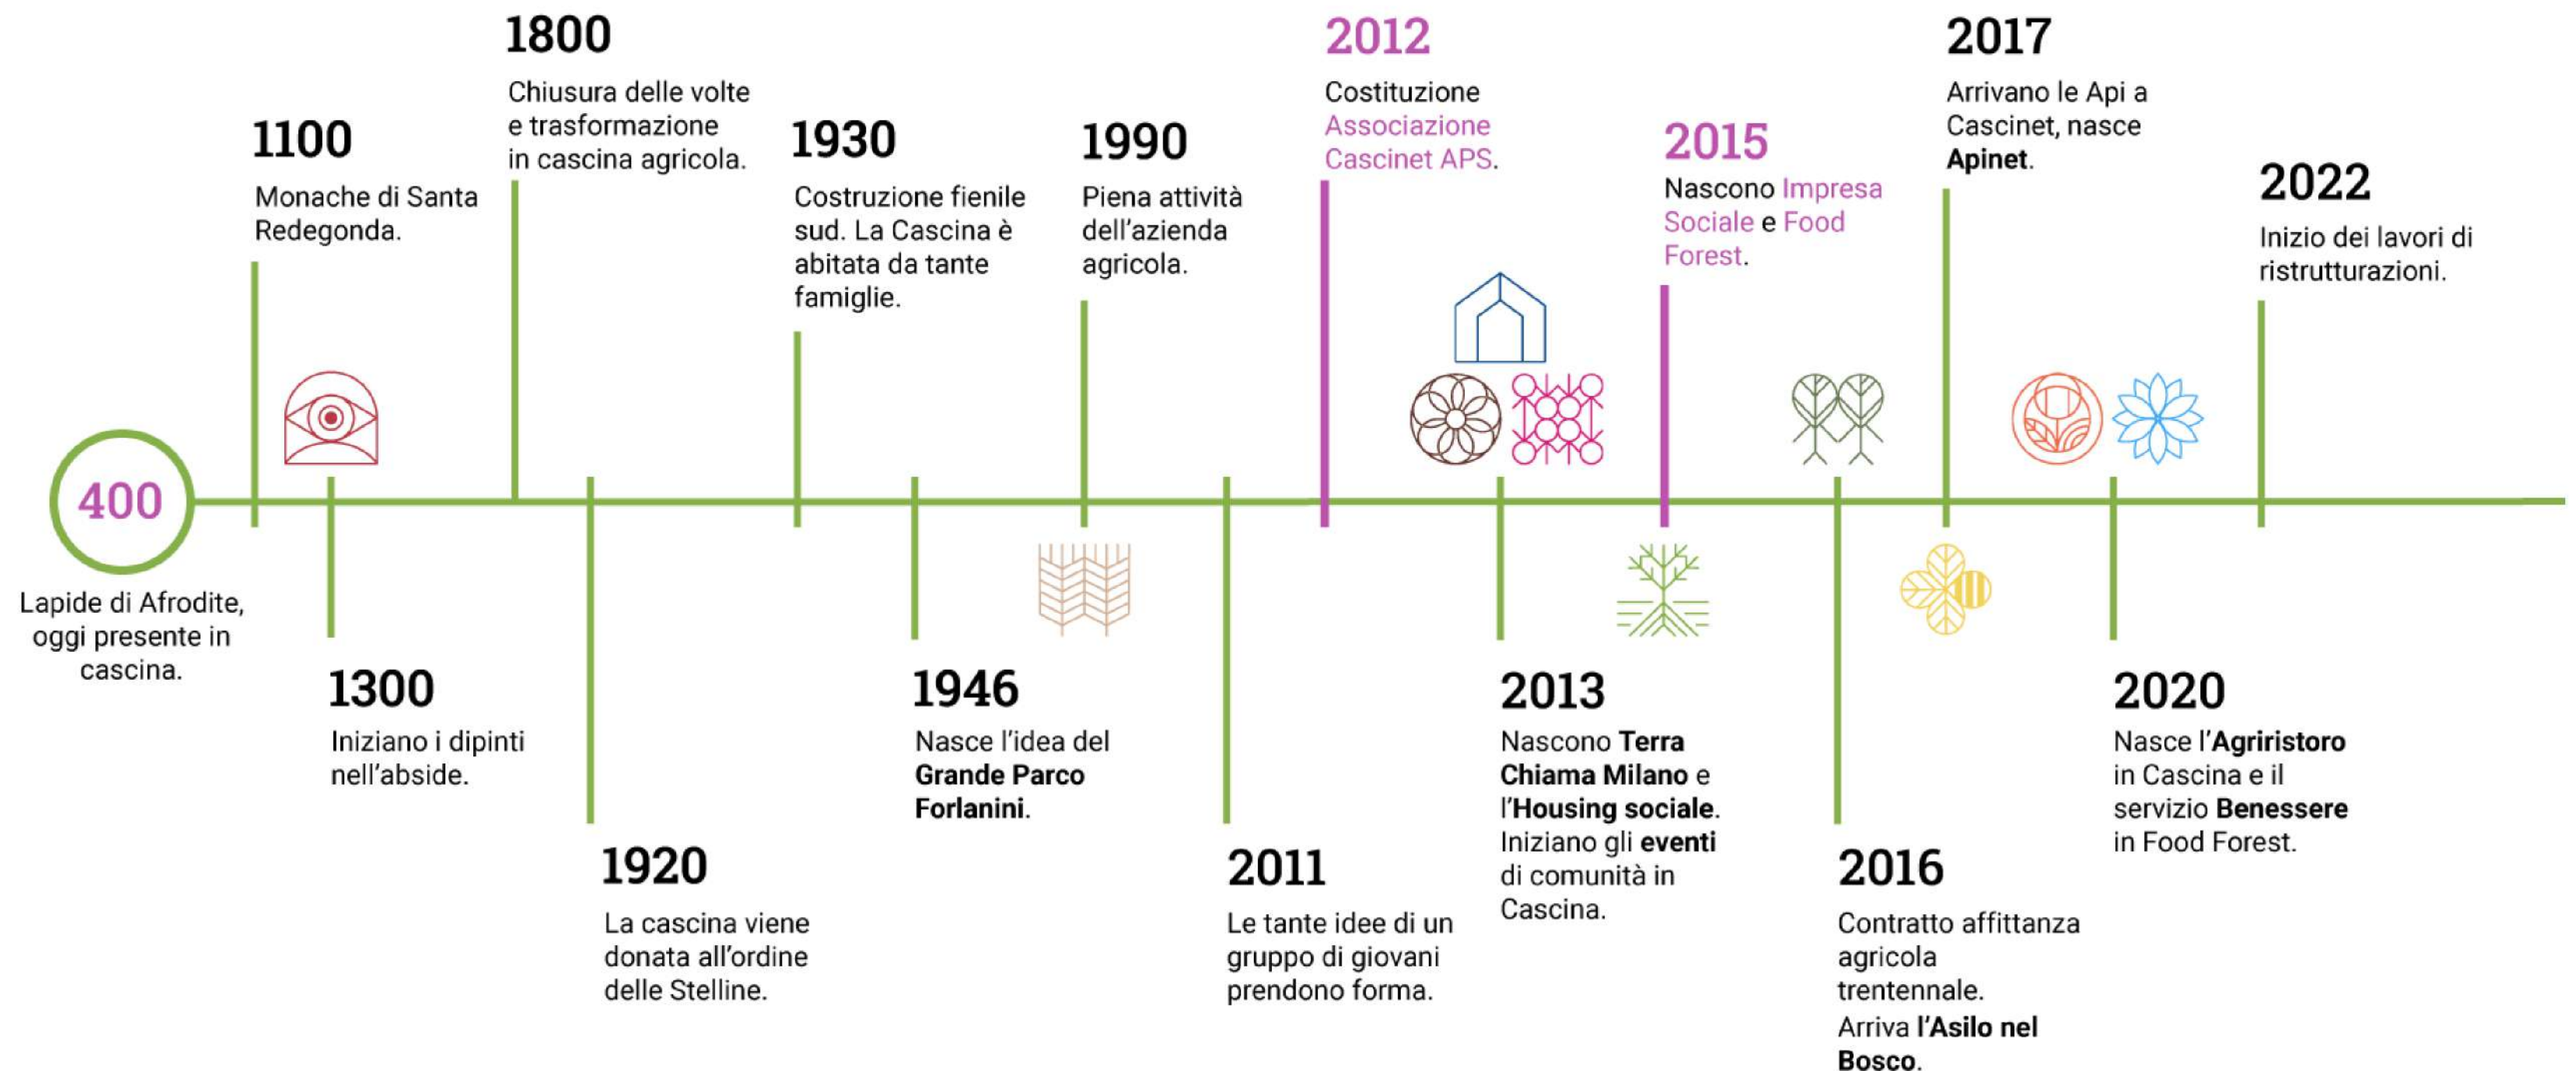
400

Lapide di Afrodite, oggi presente in cascina.

1100

Monache di Santa Redegonda.

1300

Iniziano i dipinti nell'abside.

1800

Chiusura delle volte e trasformazione in cascina agricola.

1920

La cascina viene donata all'ordine delle Stelline.

1930

Costruzione fienile sud. La Cascina è abitata da tante famiglie.

1946

Nasce l'idea del **Grande Parco Forlanini**.

1990

Piena attività dell'azienda agricola.

2011

Le tante idee di un gruppo di giovani prendono forma.

2012

Costituzione Associazione Cascinet APS.

2013

Nascono **Terra Chiama Milano** e l'**Housing sociale**. Iniziano gli **eventi** di comunità in Cascina.

2015

Nascono Impresa Sociale e Food Forest.

2016

Contratto affittanza agricola trentennale.
Arriva **l'Asilo nel Bosco**.

2017

Arrivano le Api a Cascinet, nasce **Apinet**.

2020

Nasce l'**Agriristoro** in Cascina e il servizio **Benessere** in Food Forest.

2022

Inizio dei lavori di ristrutturazioni.